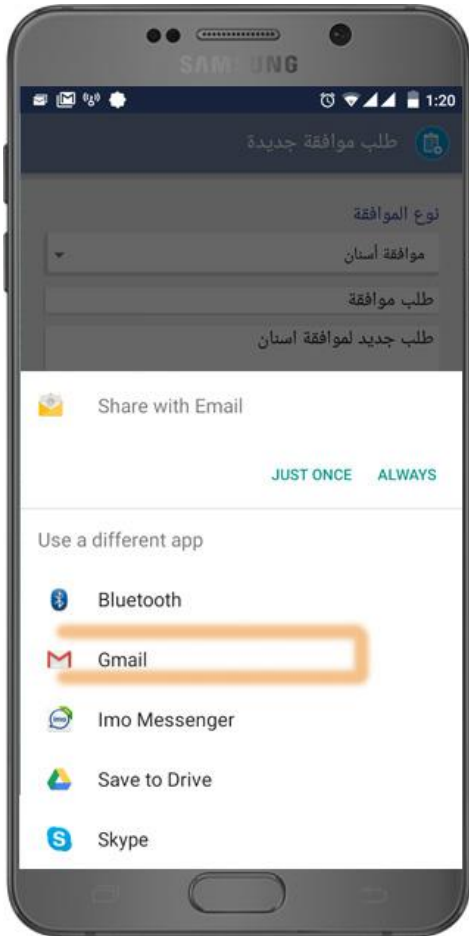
SAMSUNG

1:20

طلب موافقة جديدة

نوع الموافقة

موافقة أسنان

طلب موافقة

طلب جديد لموافقة اسنان

Share with Email

JUST ONCE ALWAYS

Use a different app

Bluetooth

Gmail

Imo Messenger

Save to Drive

Skype